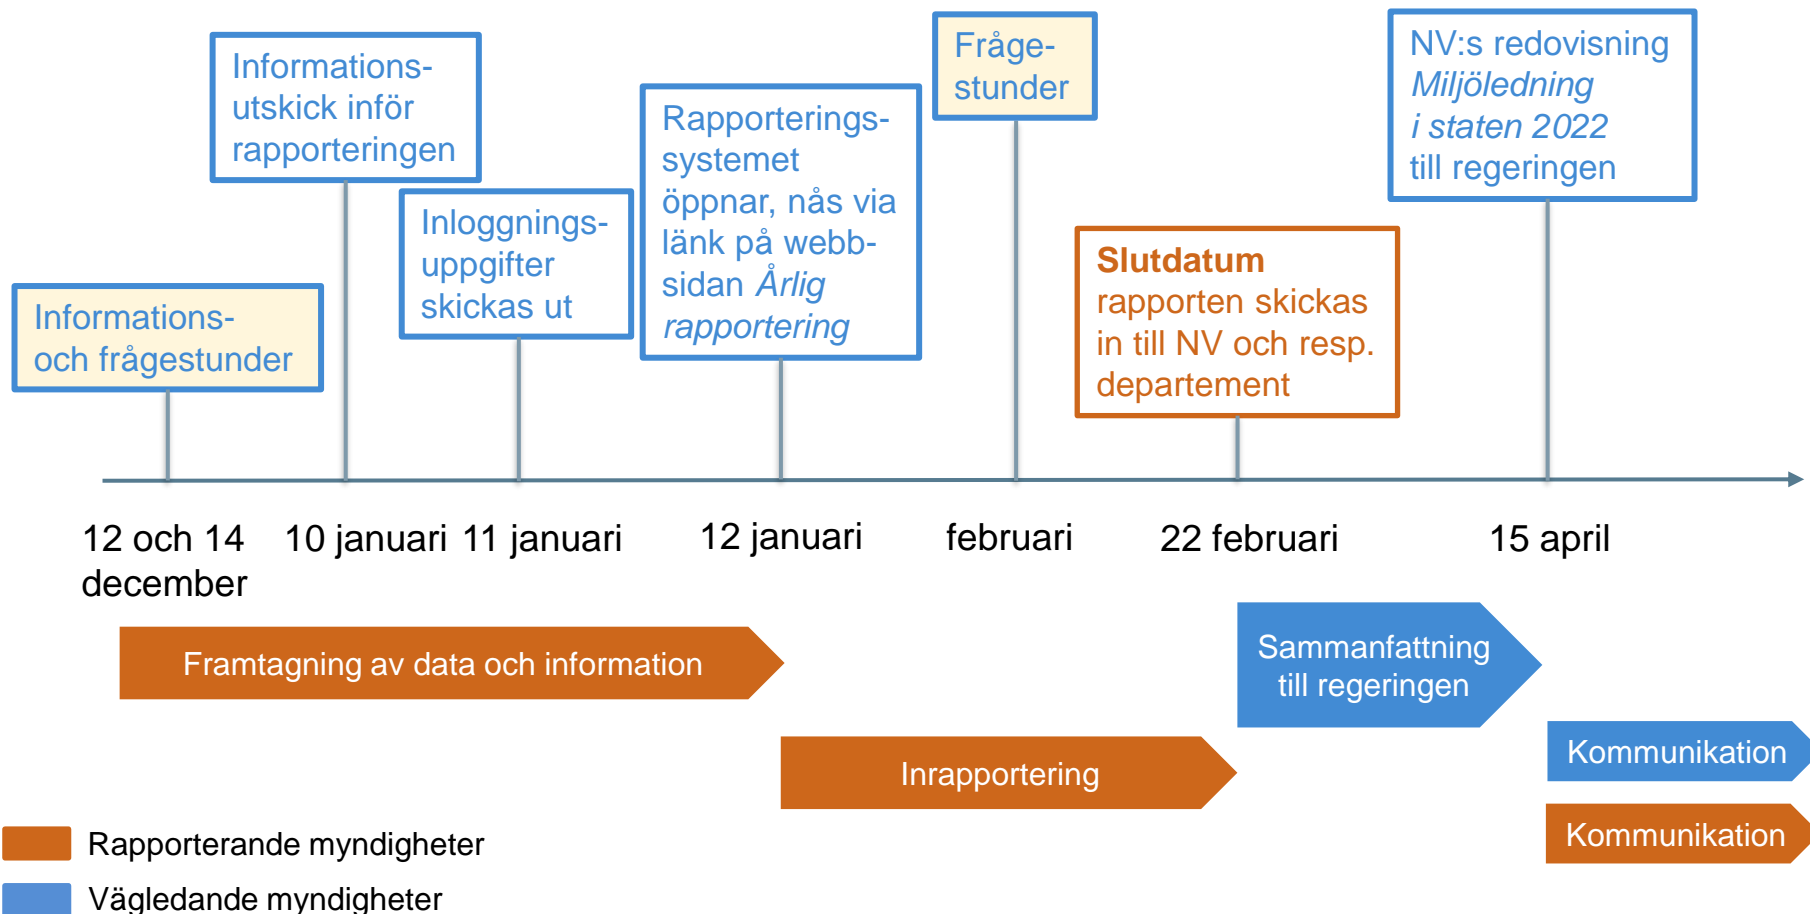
Informations-utskick inför rapporteringen

Inloggnings-uppgifter skickas ut

Rapporterings-systemet öppnar, nås via länk på webb-sidan *Årlig rapportering*

Fråge-stunder

NV:s redovisning *Miljöledning i staten 2022* till regeringen

Informations- och frågestunder

**Slutdatum** rapporten skickas in till NV och resp. departement

12 och 14 december

10 januari

11 januari

12 januari

februari

22 februari

15 april

Framtagning av data och information

Sammanfattning till regeringen

Inrapportering

Kommunikation

Kommunikation

Rapporterande myndigheter

Vägledande myndigheter